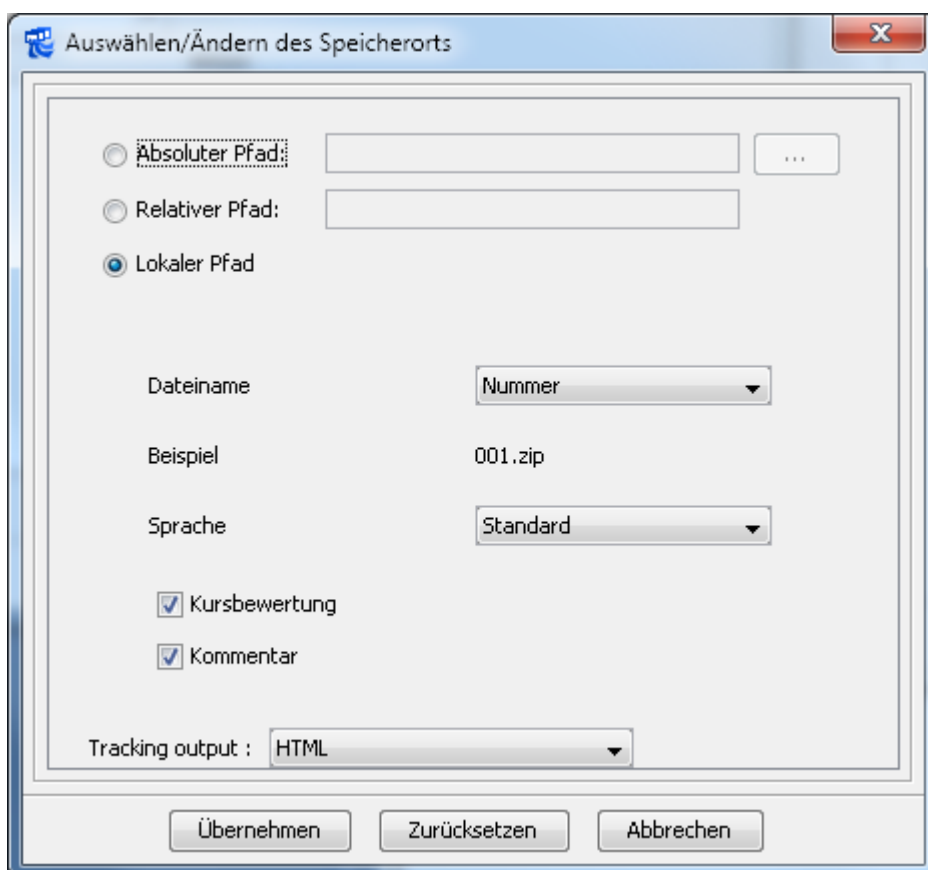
Auswählen/Ändern des Speicherorts

Absoluter Pfad: ...

Relativer Pfad:

Lokaler Pfad

Dateiname Nummer

Beispiel 001.zip

Sprache Standard

Kursbewertung

Kommentar

Tracking output : HTML

Übernehmen Zurücksetzen Abbrechen